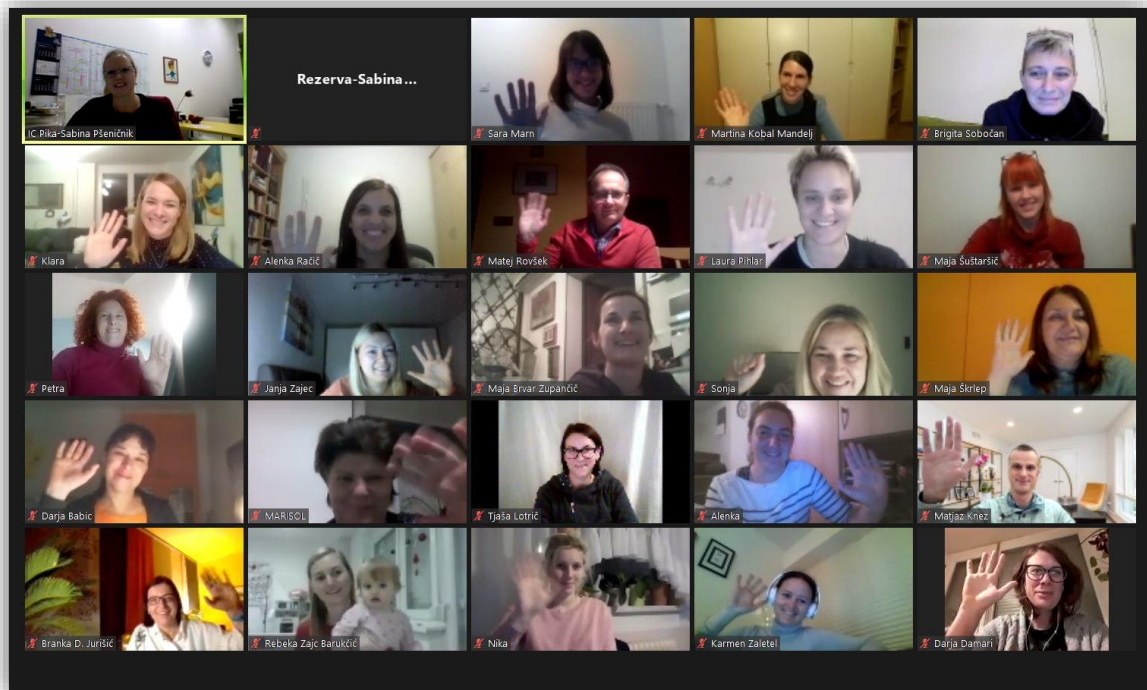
IC Pika-Sabina Pšeničnik

Rezerva-Sabina...

Sara Marn

Martina Kobal Mandelj

Brigita Sobočan

Klara

Alenka Račič

Matej Rovšek

Laura Pihlar

Maja Šuštaršić

Petra

Janja Zajec

Maja Brvar Zupančič

Sonja

Maja Škrlep

Darja Babic

MARISOL

Tjaša Lotrič

Alenka

Matjaz Knez

Branka D. Jurišić

Rebeka Zajc Barukčić

Nika

Karmen Zaletel

Darja Damari